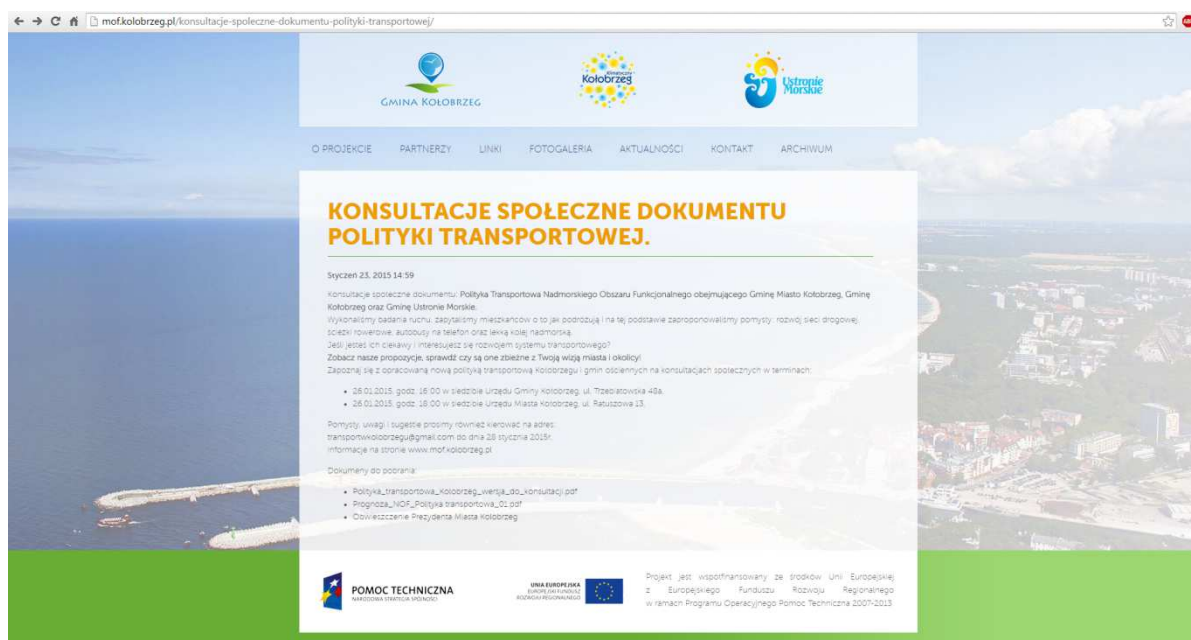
mof.kolobrzeg.pl/konsultacje-spoleczne-dokumentu-polityki-transportowej/

GMINA KOŁOBRZEG

Kołobrzeg

Ustronie Morskie

O PROJEKCIE PARTNERZY LINKI FOTOGALERIA AKTUALNOŚCI KONTAKT ARCHIWUM

KONSULTACJE SPOŁECZNE DOKUMENTU POLITYKI TRANSPORTOWEJ.

Styczeń 23, 2015 14:59

Konsultacje społeczne dokumentu: Polityka Transportowa Nadmorskiego Obszaru Funkcjonalnego obejmującego Gminę Miasto Kołobrzeg, Gminę Kołobrzeg oraz Gminę Ustronie Morskie.
Wykonaliśmy badania ruchu, zapytaliśmy mieszkańców o to jak podróżują i na tej podstawie zaproponowaliśmy pomysły: rozwój sieci drogowej, ścieżki rowerowe, autobusy na telefon oraz lekką kolej nadmorską.
Jeśli jesteś ich ciekawy i interesujesz się rozwojem systemu transportowego?
Zobacz nasze propozycje, sprawdź czy są one zbieżne z Twoją wizją miasta i okolicy!
Zapoznaj się z opracowaną nową polityką transportową Kołobrzegu i gmin ościennych na konsultacjach społecznych w terminach:

- 26.01.2015, godz. 16:00 w siedzibie Urzędu Gminy Kołobrzeg, ul. Trzebiatowska 48a,
- 26.01.2015, godz. 16:00 w siedzibie Urzędu Miasta Kołobrzeg, ul. Ratuszowa 13.

Pomysły, uwagi i sugestie prosimy również kierować na adres: transportwkolobrzegu@gmail.com do dnia 28 stycznia 2015r.
Informacje na stronie www.mof.kolobrzeg.pl

Dokumenty do pobrania:

- Polityka_transportowa_Kołobrzeg_wersja_do_konsultacji.pdf
- Prognoza_NOF_Polityka transportowa_01.pdf
- Obwieszczenie Prezydenta Miasta Kołobrzeg

POMOC TECHNICZNA
NARODOWA STRATEGIA SPÓJNOŚCI

UNIA EUROPEJSKA
EUROPEJSKI FUNDUSZ ROZWOJU REGIONALNEGO

Projekt jest współfinansowany ze środków Unii Europejskiej z Europejskiego Funduszu Rozwoju Regionalnego w ramach Programu Operacyjnego Pomoc Techniczna 2007-2013